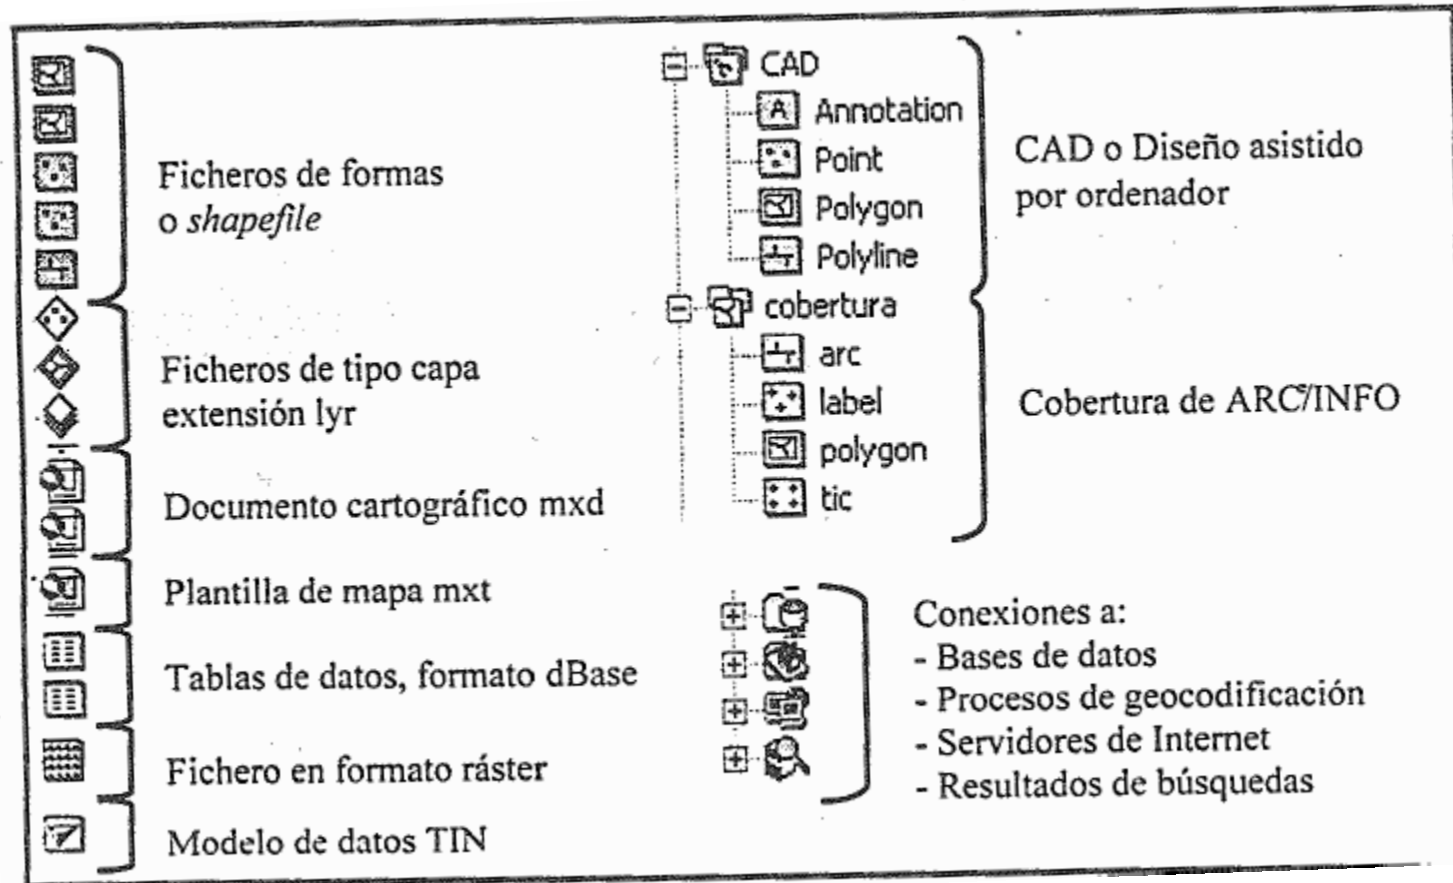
Ficheros de formas o *shapefile*

Ficheros de tipo capa extensión lyr

Documento cartográfico mxd

Plantilla de mapa mxt

Tablas de datos, formato dBase

Fichero en formato ráster

Modelo de datos TIN

CAD
Annotation
Point
Polygon
Polyline
cobertura
arc
label
polygon
tic

CAD o Diseño asistido por ordenador

Cobertura de ARC/INFO

Conexiones a:
- Bases de datos
- Procesos de geocodificación
- Servidores de Internet
- Resultados de búsquedas